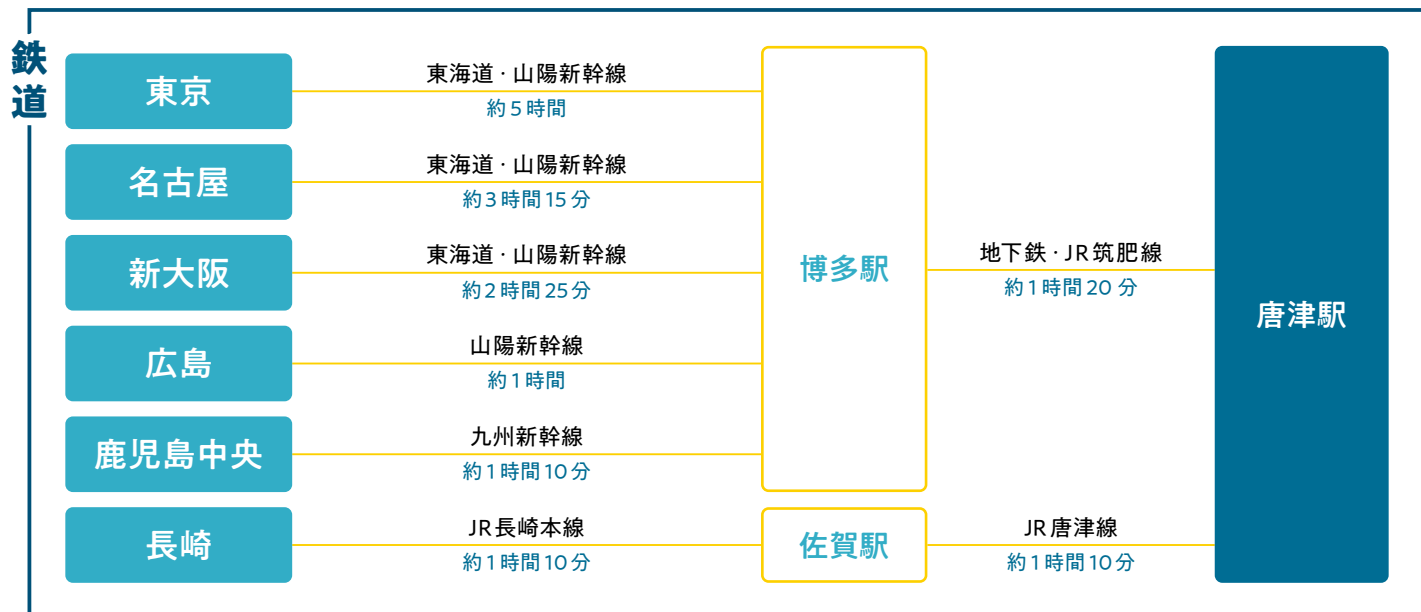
鉄道

東京
東海道・山陽新幹線
約５時間

名古屋
東海道・山陽新幹線
約３時間15分

新大阪
東海道・山陽新幹線
約２時間25分

広島
山陽新幹線
約１時間

鹿児島中央
九州新幹線
約１時間10分

博多駅
地下鉄・JR筑肥線
約１時間20分

長崎
JR長崎本線
約１時間10分

佐賀駅
JR唐津線
約１時間10分

唐津駅